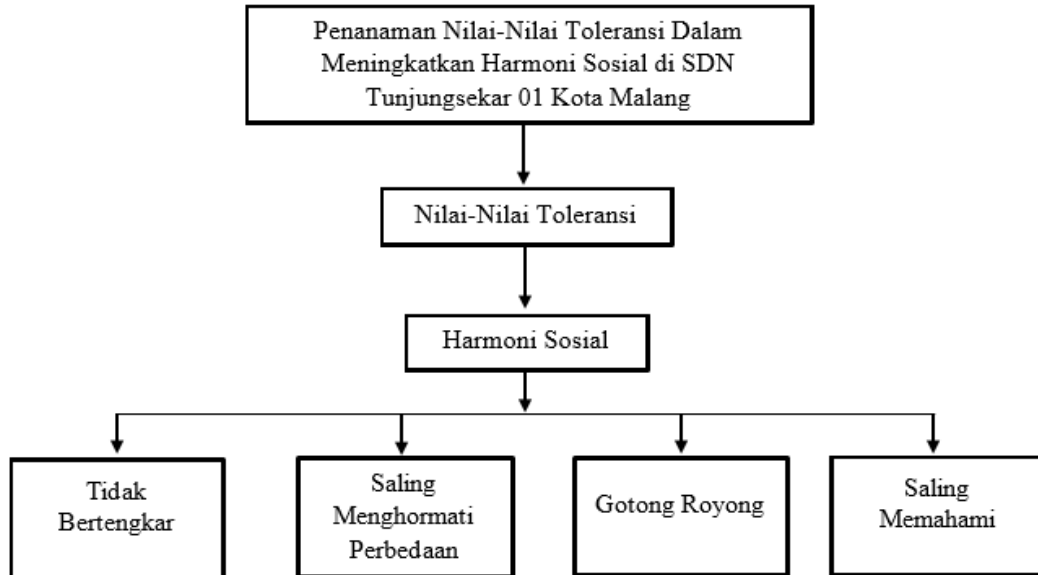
Penanaman Nilai-Nilai Toleransi Dalam Meningkatkan Harmoni Sosial di SDN Tunjungsekar 01 Kota Malang

Nilai-Nilai Toleransi

Harmoni Sosial

Tidak Bertengkar

Saling Menghormati Perbedaan

Gotong Royong

Saling Memahami